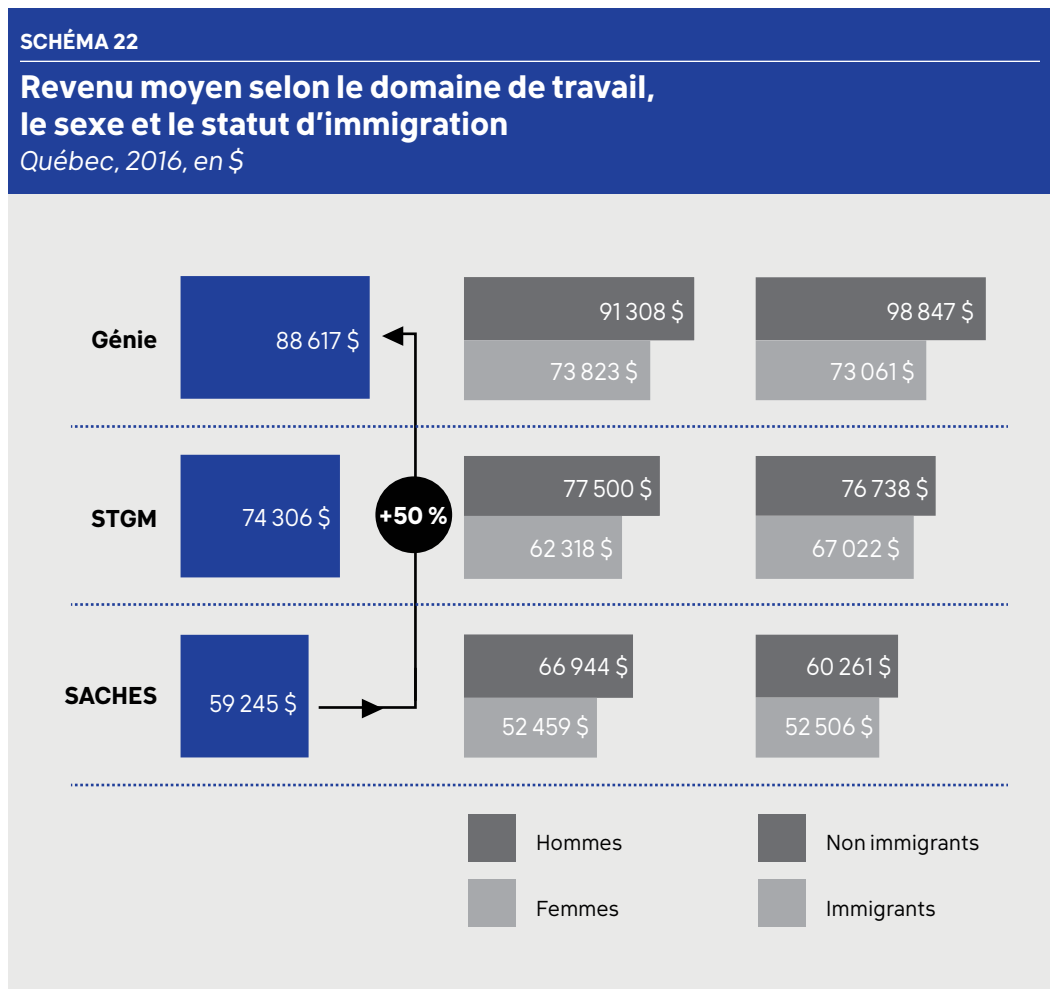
SCHÉMA 22

Revenu moyen selon le domaine de travail, le sexe et le statut d’immigration

Québec, 2016, en $

Génie
88 617 $
91 308 $
73 823 $
98 847 $
73 061 $

STGM
74 306 $
+50 %
77 500 $
62 318 $
76 738 $
67 022 $

SACHES
59 245 $
66 944 $
52 459 $
60 261 $
52 506 $

Hommes
Femmes
Non immigrants
Immigrants